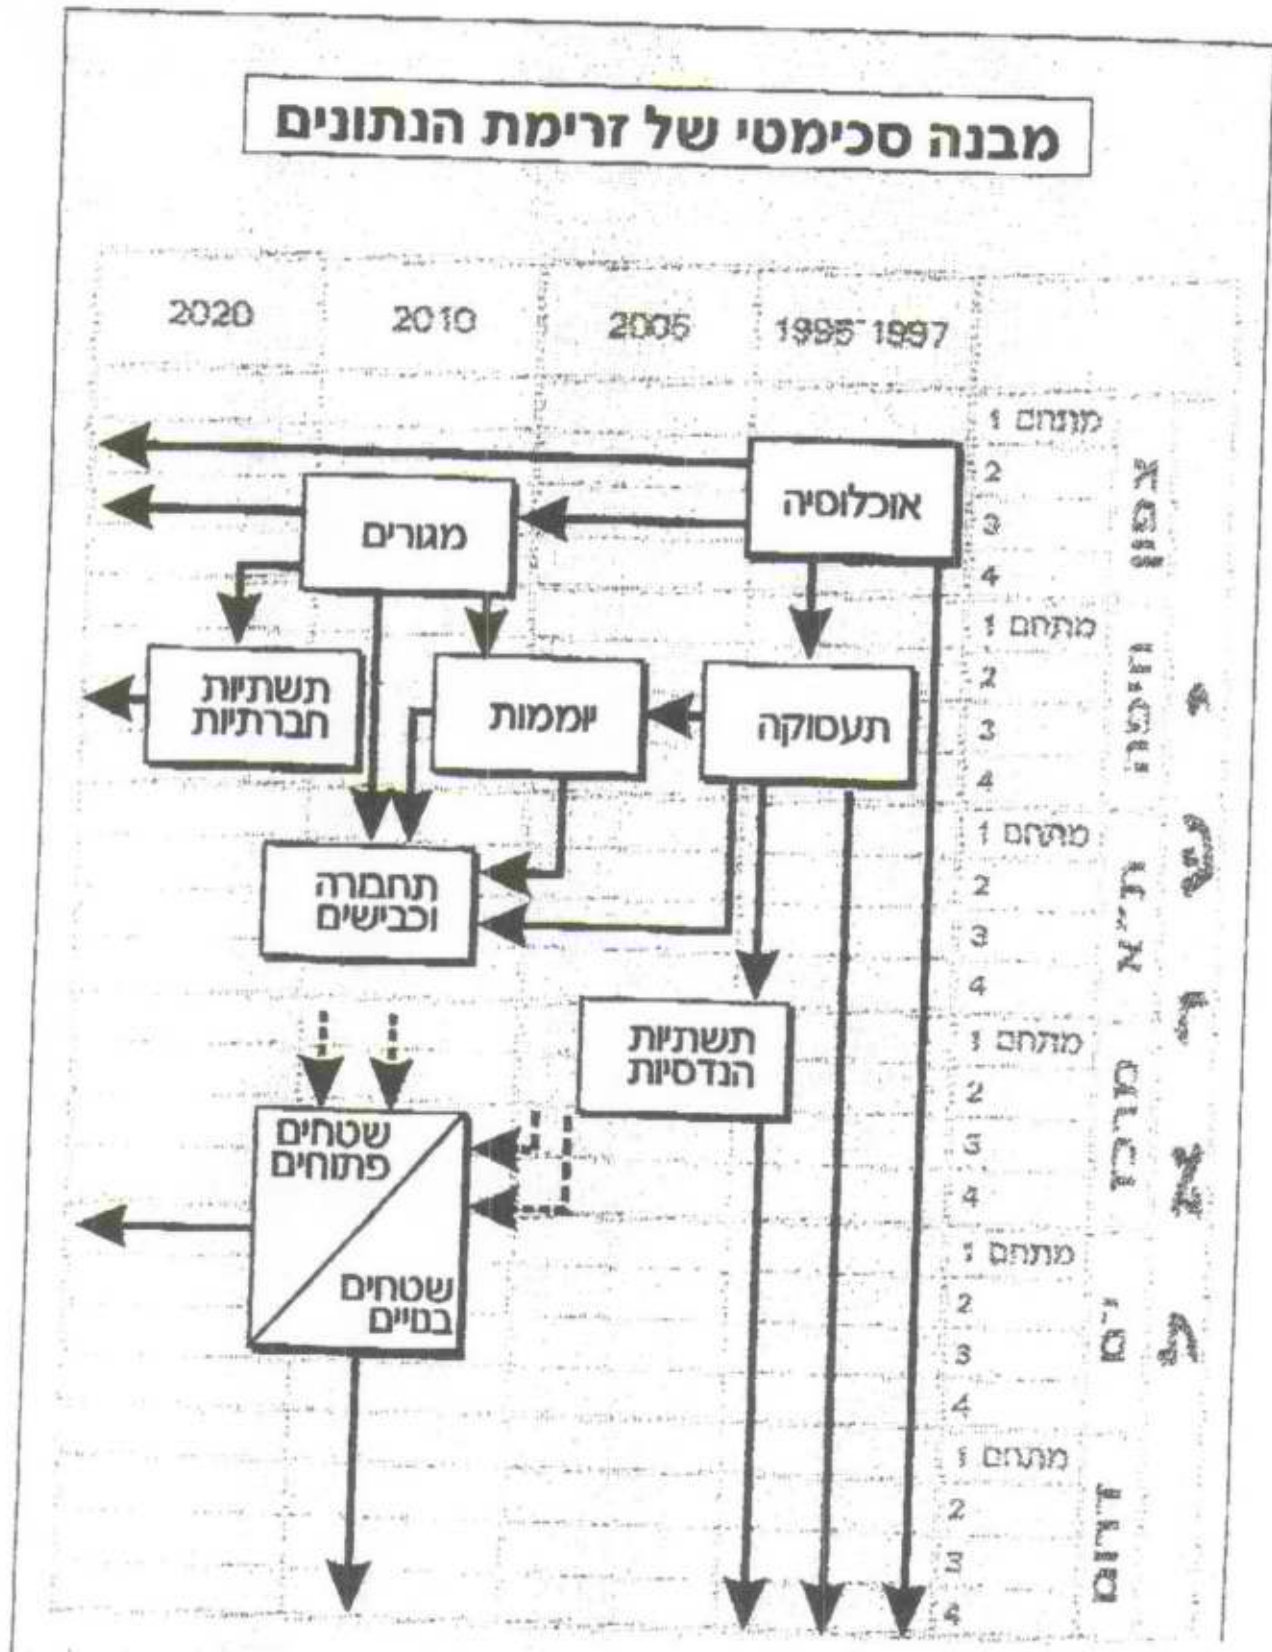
מבנה סכימטי של זרימת הנתונים

1995-1997
2005
2010
2020

מתחם 1
2
3
4
מתחם 1
2
3
4
מתחם 1
2
3
4
מתחם 1
2
3
4
מתחם 1
2
3
4
מתחם 1
2
3
4

אוכלוסיה
מגורים
תעסוקה
יוממות
תשתיות חברתיות
תחבורה וכבישים
תשתיות הנדסיות
שטחים פתוחים
שטחים בנויים

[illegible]
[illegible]
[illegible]
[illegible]
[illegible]
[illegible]